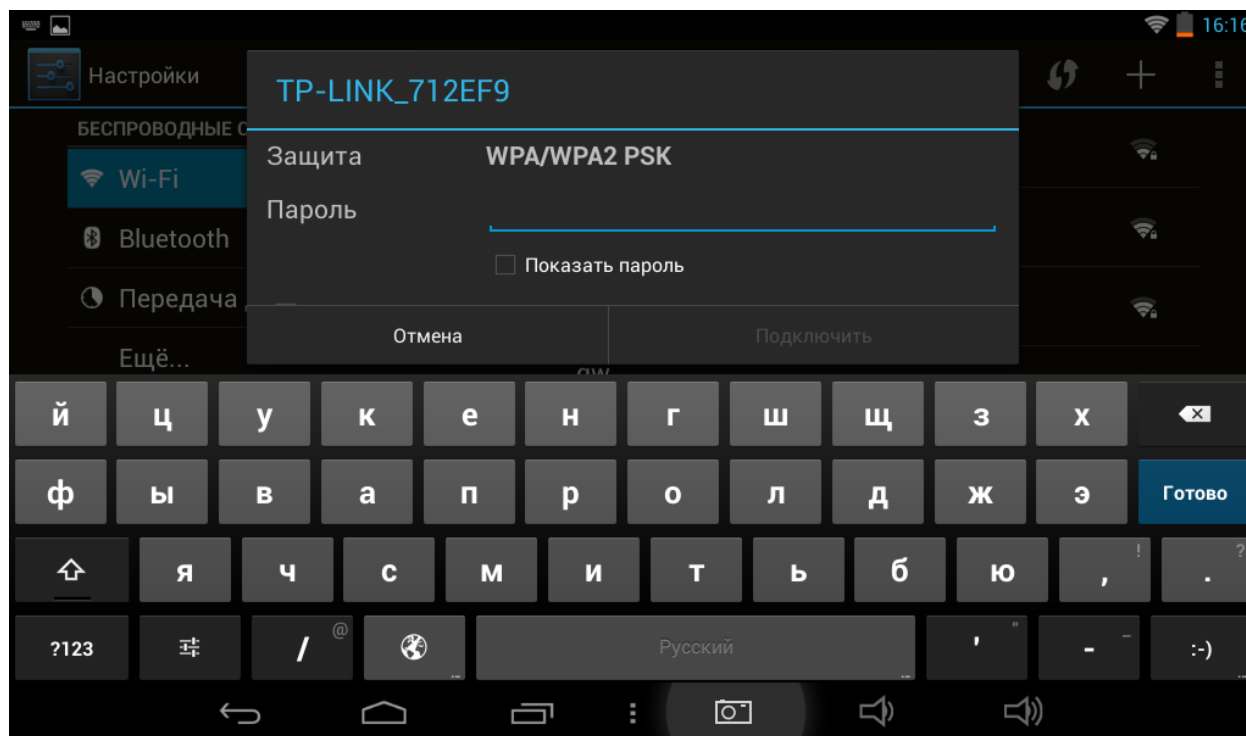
16:16

Настройки

БЕСПРОВОДНЫЕ С

Wi-Fi

Bluetooth

Передача

Ещё...

TP-LINK_712EF9

Защита WPA/WPA2 PSK

Пароль

Показать пароль

Отмена

Подключить

й ц у к е н г ш щ з х

ф ы в а п р о л д ж э Готово

я ч с м и т ь б ю , .

!

?

?123 / @ Русский ' " - – :-)